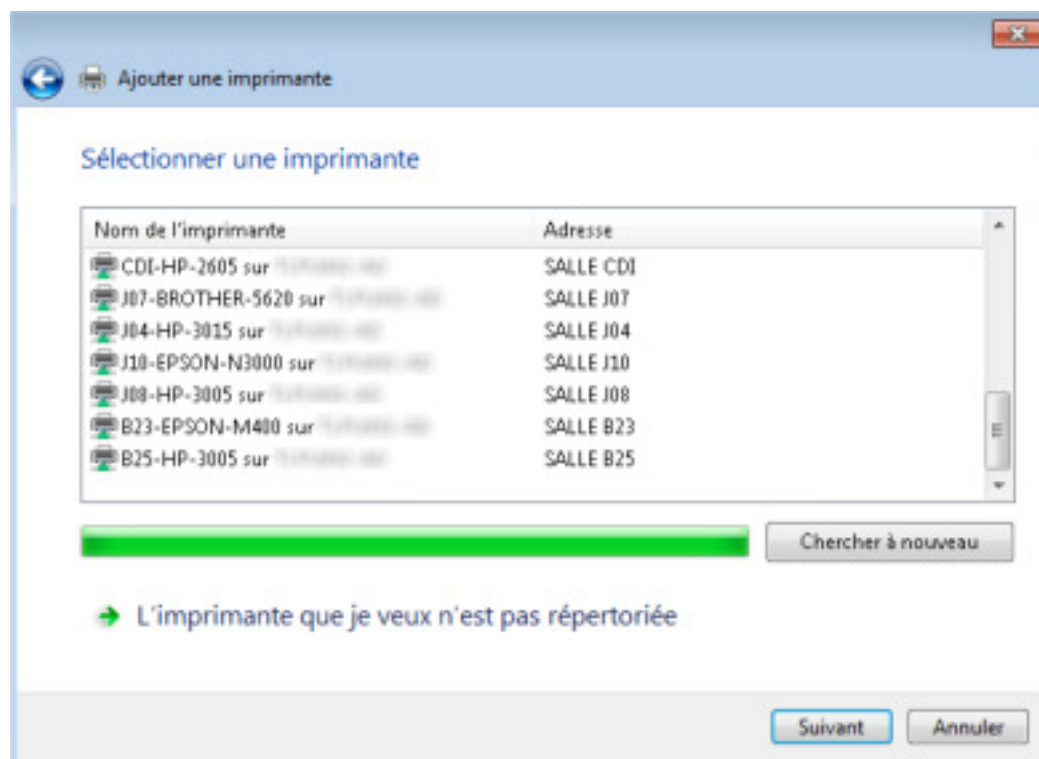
Ajouter une imprimante

Sélectionner une imprimante

| Nom de l'imprimante | Adresse |
|---|---|
| CDI-HP-2605 sur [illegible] | SALLE CDI |
| J07-BROTHER-5620 sur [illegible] | SALLE J07 |
| J04-HP-3015 sur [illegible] | SALLE J04 |
| J10-EPSON-N3000 sur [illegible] | SALLE J10 |
| J08-HP-3005 sur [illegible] | SALLE J08 |
| B23-EPSON-M400 sur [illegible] | SALLE B23 |
| B25-HP-3005 sur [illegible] | SALLE B25 |

Chercher à nouveau

L'imprimante que je veux n'est pas répertoriée

Suivant Annuler